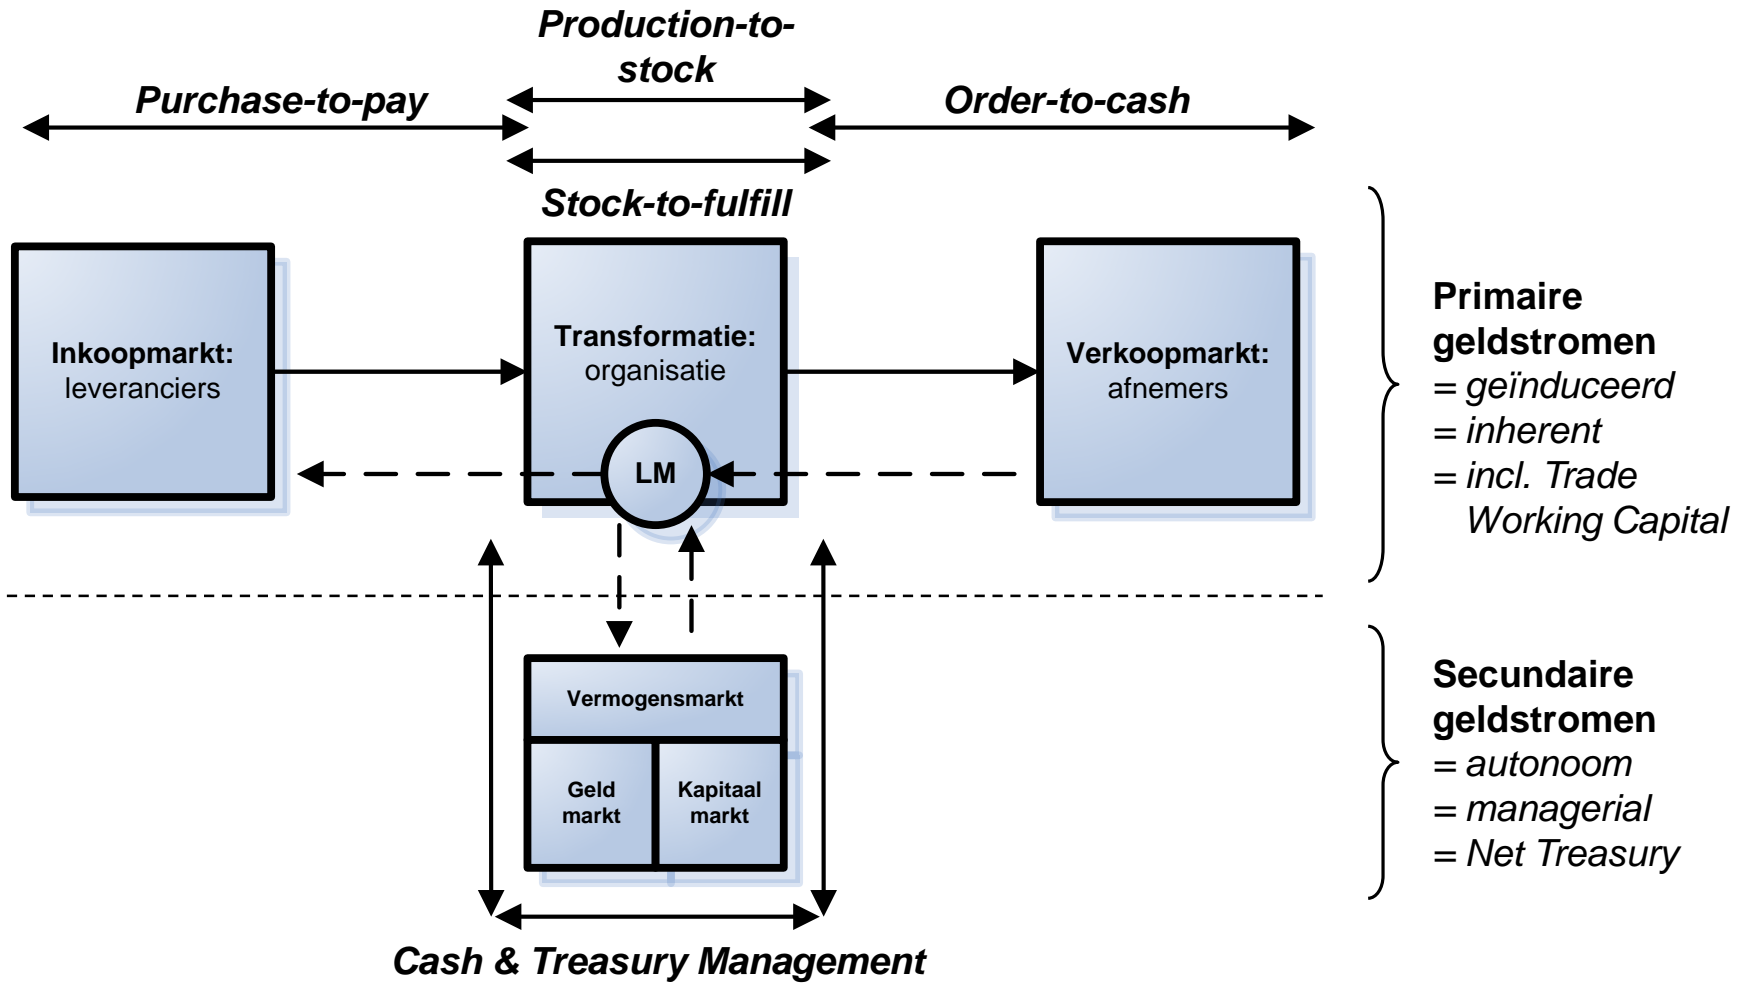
Production-to-stock

Purchase-to-pay

Order-to-cash

Stock-to-fulfill

Inkoopmarkt: leveranciers

Transformatie: organisatie

LM

Verkoopmarkt: afnemers

Primaire geldstromen
= geïnduceerd
= inherent
= incl. Trade Working Capital

Vermogensmarkt

Geld markt

Kapitaal markt

Secundaire geldstromen
= autonoom
= managerial
= Net Treasury

Cash & Treasury Management